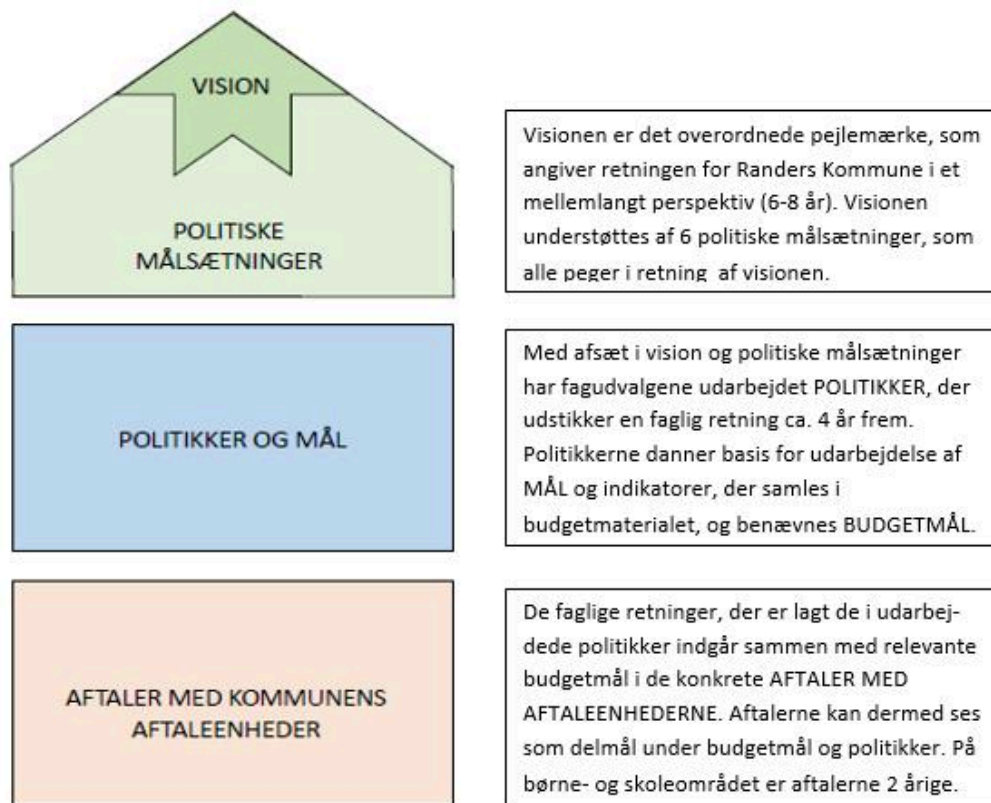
VISION

POLITISKE MÅLSÆTNINGER

Visionen er det overordnede pejlemærke, som angiver retningen for Randers Kommune i et mellemlangt perspektiv (6-8 år). Visionen understøttes af 6 politiske målsætninger, som alle peger i retning af visionen.

POLITIKKER OG MÅL

Med afsæt i vision og politiske målsætninger har fagudvalgene udarbejdet POLITIKKER, der udstikker en faglig retning ca. 4 år frem. Politikkerne danner basis for udarbejdelse af MÅL og indikatorer, der samles i budgetmaterialet, og benævnes BUDGETMÅL.

AFTALER MED KOMMUNENS AFTALEENHEDER

De faglige retninger, der er lagt de i udarbejdede politikker indgår sammen med relevante budgetmål i de konkrete AFTALER MED AFTALEENHEDERNE. Aftalerne kan dermed ses som delmål under budgetmål og politikker. På børne- og skoleområdet er aftalerne 2 årige.